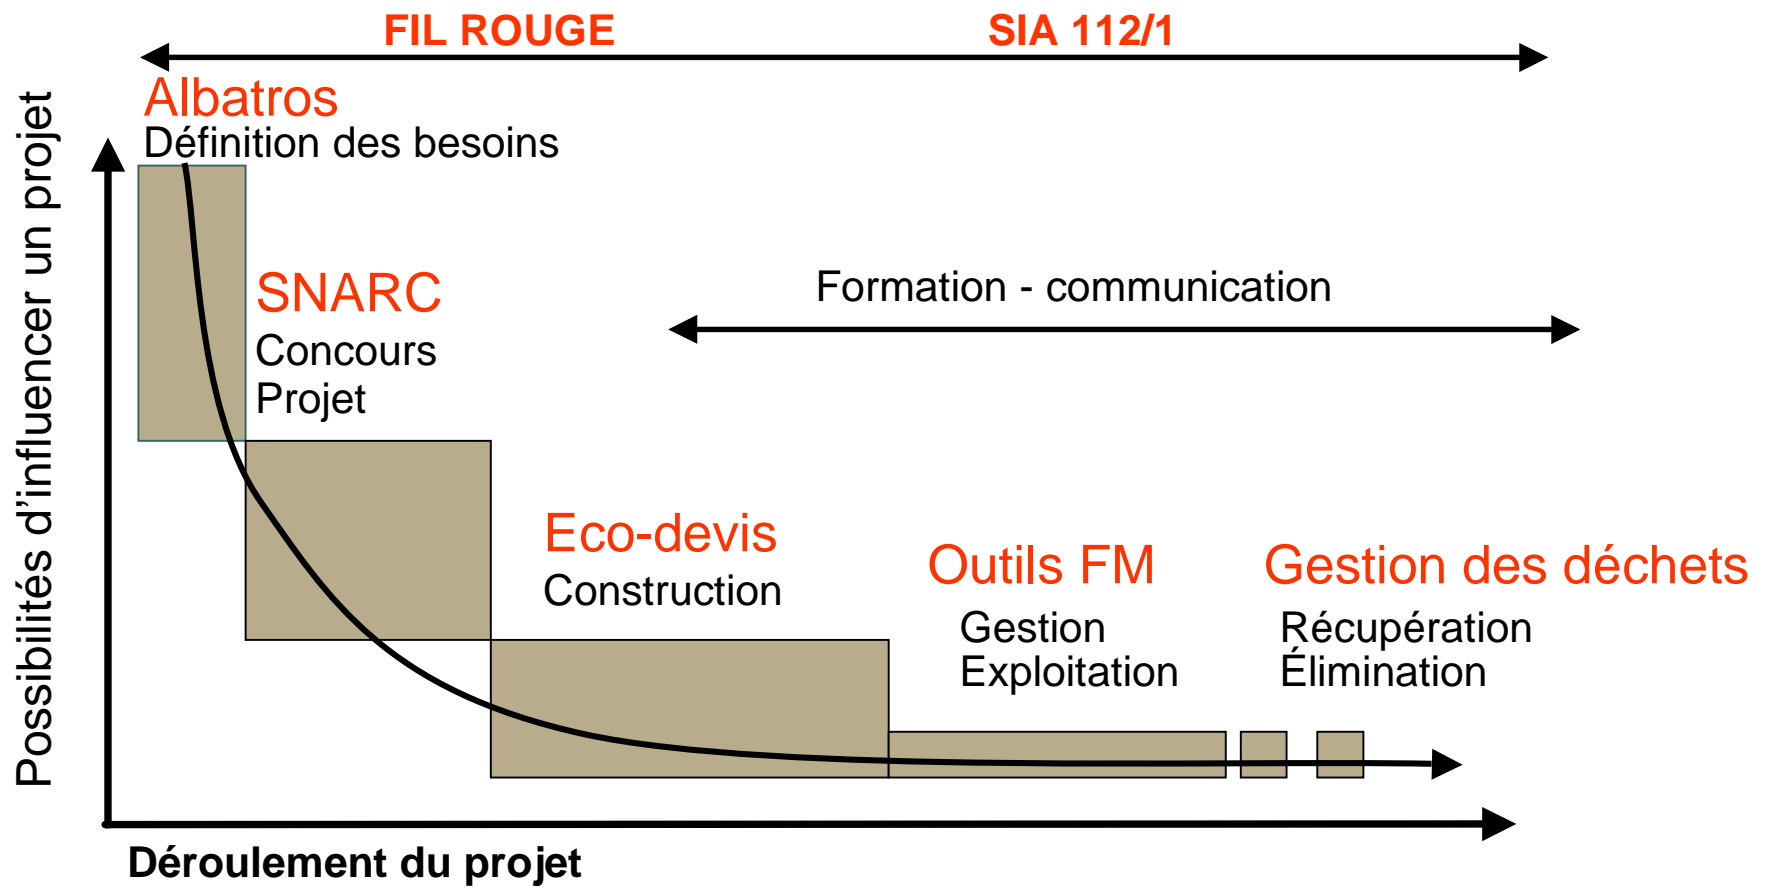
FIL ROUGE
SIA 112/1

Albatros
Définition des besoins

Possibilités d'influencer un projet

SNARC
Concours
Projet

Formation - communication

Eco-devis
Construction

Outils FM
Gestion
Exploitation

Gestion des déchets
Récupération
Élimination

Déroulement du projet